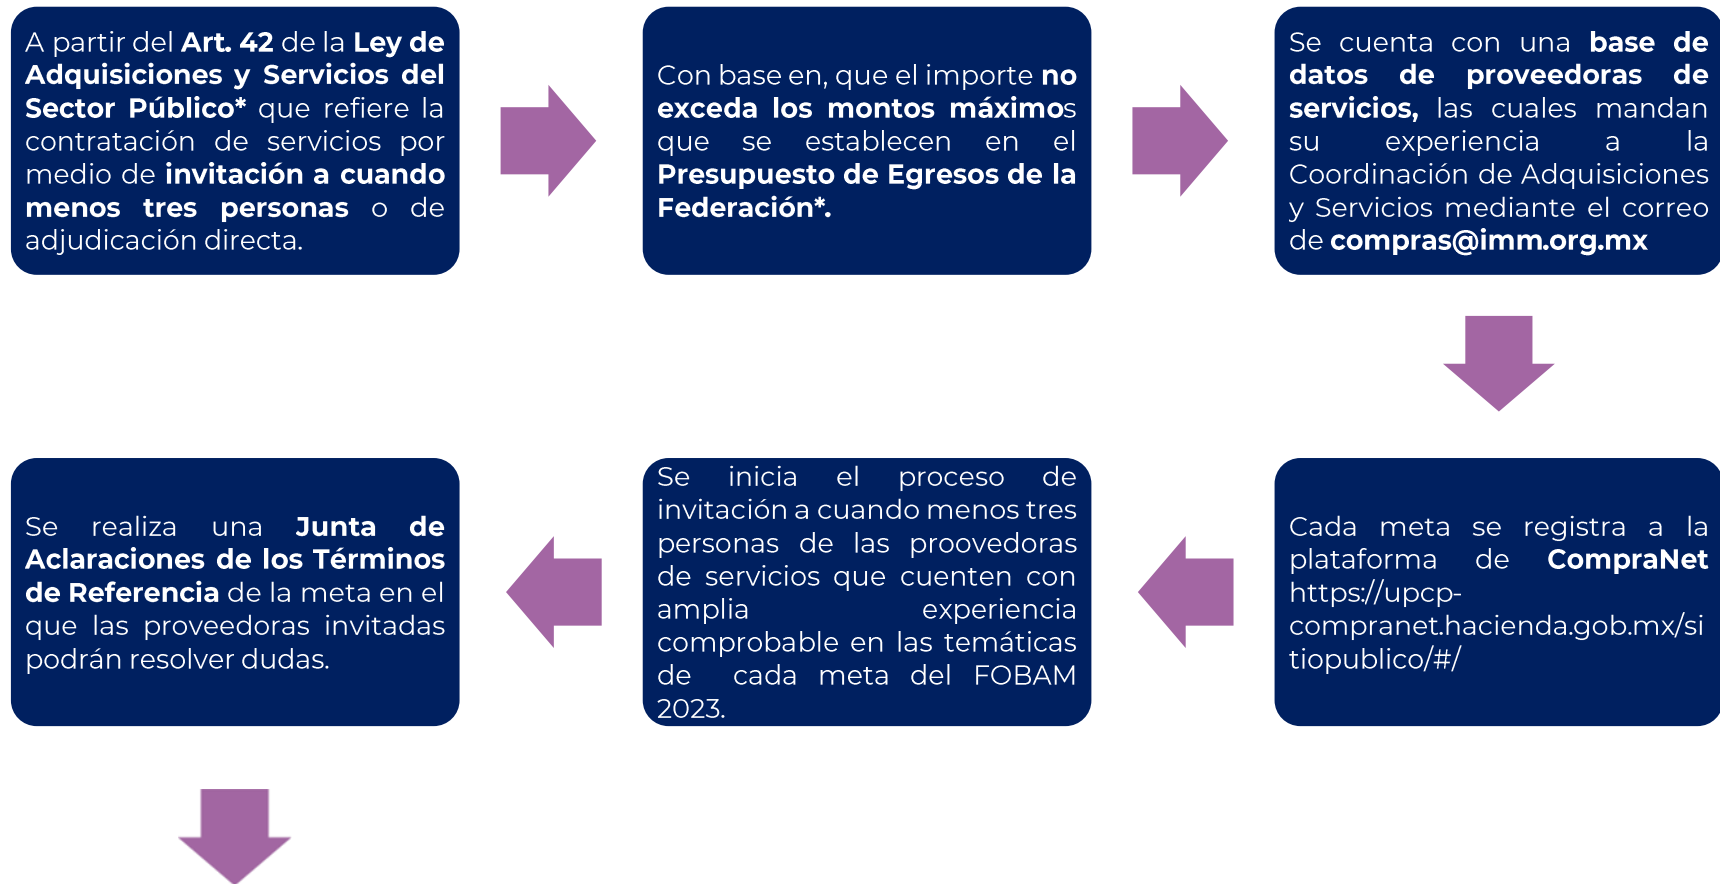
A partir del Art. 42 de la Ley de Adquisiciones y Servicios del Sector Público* que refiere la contratación de servicios por medio de invitación a cuando menos tres personas o de adjudicación directa.

Con base en, que el importe no exceda los montos máximos que se establecen en el Presupuesto de Egresos de la Federación*.

Se cuenta con una base de datos de proveedoras de servicios, las cuales mandan su experiencia a la Coordinación de Adquisiciones y Servicios mediante el correo de compras@imm.org.mx

Cada meta se registra a la plataforma de CompraNet https://upcp-compranet.hacienda.gob.mx/sitiopublico/#/

Se inicia el proceso de invitación a cuando menos tres personas de las proovedoras de servicios que cuenten con amplia experiencia comprobable en las temáticas de cada meta del FOBAM 2023.

Se realiza una Junta de Aclaraciones de los Términos de Referencia de la meta en el que las proveedoras invitadas podrán resolver dudas.